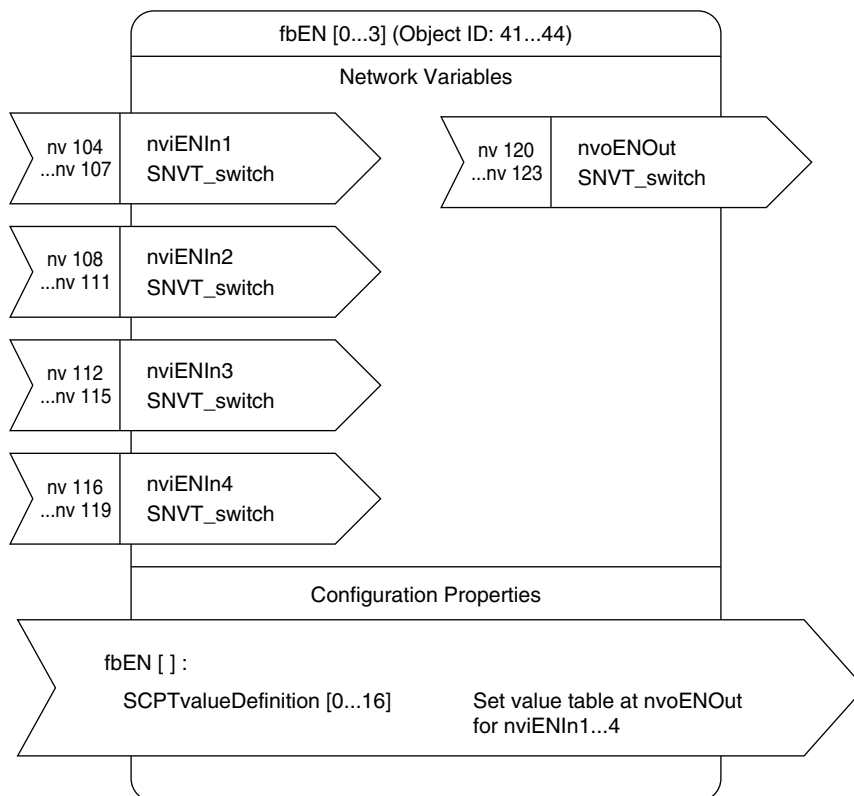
fbEN [0...3] (Object ID: 41...44)

Network Variables

nv 104
...nv 107

nviENIn1
SNVT_switch

nv 120
...nv 123

nvoENOut
SNVT_switch

nv 108
...nv 111

nviENIn2
SNVT_switch

nv 112
...nv 115

nviENIn3
SNVT_switch

nv 116
...nv 119

nviENIn4
SNVT_switch

Configuration Properties

fbEN [ ] :

SCPTvalueDefinition [0...16]

Set value table at nvoENOut for nviENIn1...4